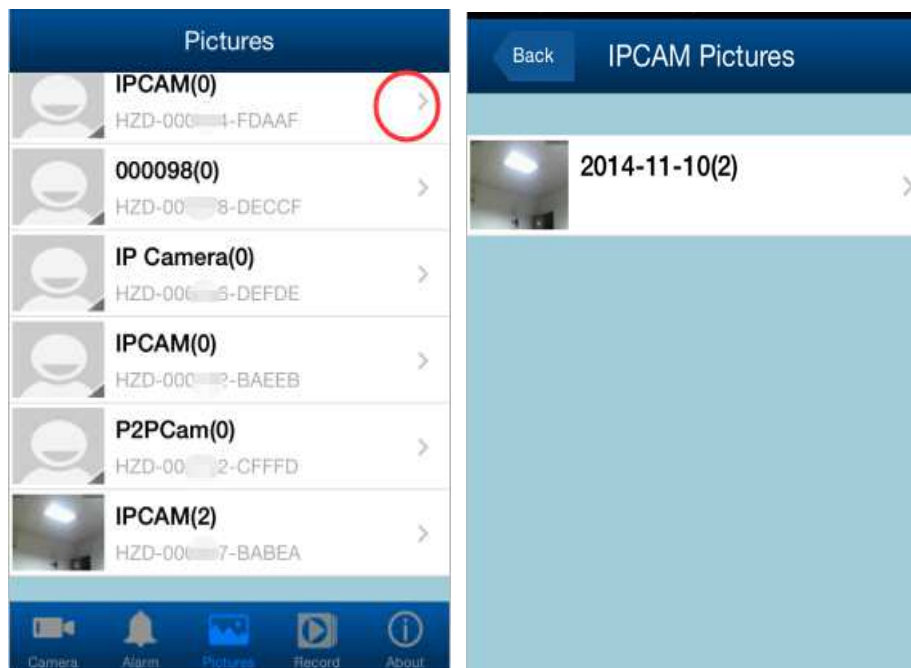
Pictures

IPCAM(0)
HZD-000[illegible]4-FDAAF

000098(0)
HZD-00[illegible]8-DECCF

IP Camera(0)
HZD-00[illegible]6-DEFDE

IPCAM(0)
HZD-000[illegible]2-BAEEB

P2PCam(0)
HZD-00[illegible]2-CFFFD

IPCAM(2)
HZD-00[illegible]7-BABEA

Camera Alarm Pictures Record About

Back IPCAM Pictures

2014-11-10(2)